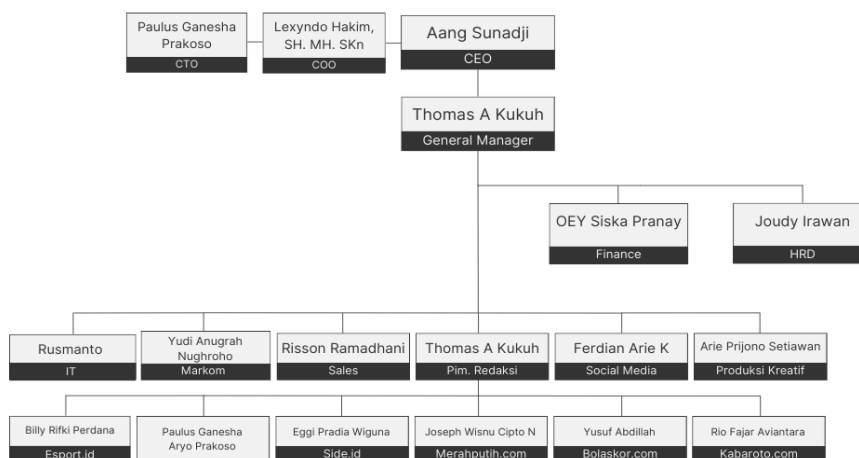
Paulus Ganesha Prakoso
CTO

Lexyndo Hakim, SH. MH. SKn
COO

Aang Sunadji
CEO

Thomas A Kukuh
General Manager

OEY Siska Pranay
Finance

Joudy Irawan
HRD

Rusmanto
IT

Yudi Anugrah Nughroho
Markom

Risson Ramadhani
Sales

Thomas A Kukuh
Pim. Redaksi

Ferdian Arie K
Social Media

Arie Prijono Setiawan
Produksi Kreatif

Billy Rifki Perdana
Esport.id

Paulus Ganesha Aryo Prakoso

Eggi Pradia Wiguna
Side.id

Joseph Wisnu Cipto N
Merahputih.com

Yusuf Abdillah
Bolaskor.com

Rio Fajar Aviantara
Kabaroto.com